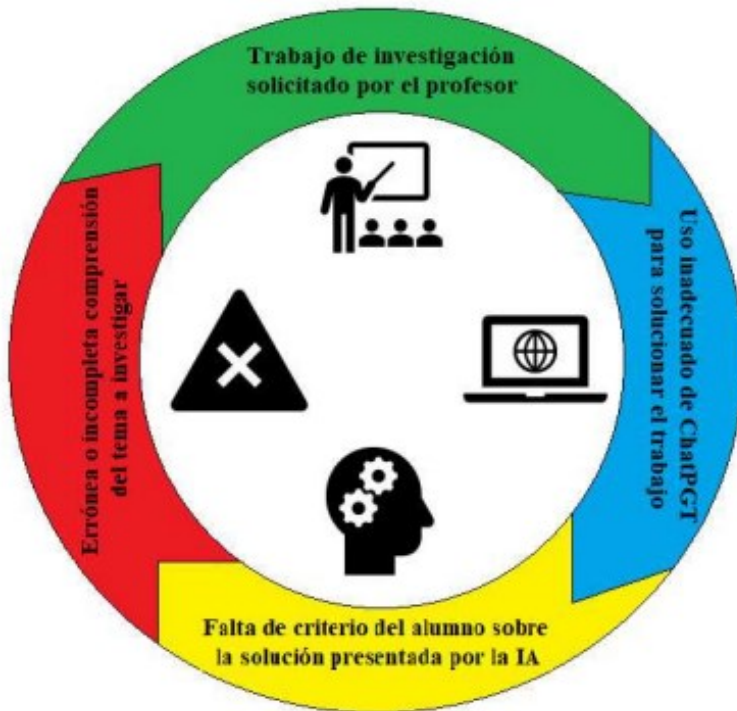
Trabajo de investigación solicitado por el profesor

Uso inadecuado de ChatPGT para solucionar el trabajo

Falta de criterio del alumno sobre la solución presentada por la IA

Errónea o incompleta comprensión del tema a investigar